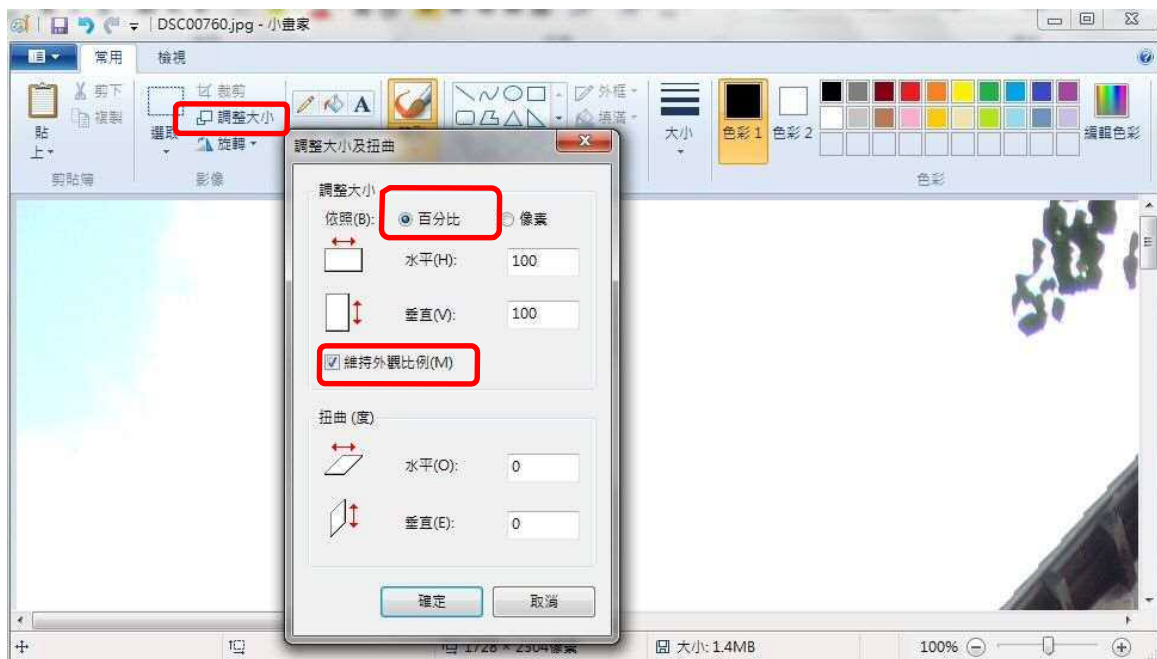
DSC00760.jpg - 小畫家

常用
檢視

貼上
剪下
複製
剪貼簿
選取
裁剪
調整大小
旋轉
影像
外框
填滿
大小
色彩 1
色彩 2
編輯色彩
色彩

調整大小及扭曲
調整大小
依照(B): 百分比 像素
水平(H): 100
垂直(V): 100
維持外觀比例(M)
扭曲 (度)
水平(O): 0
垂直(E): 0
確定
取消

1728 × 2304像素
大小: 1.4MB
100%